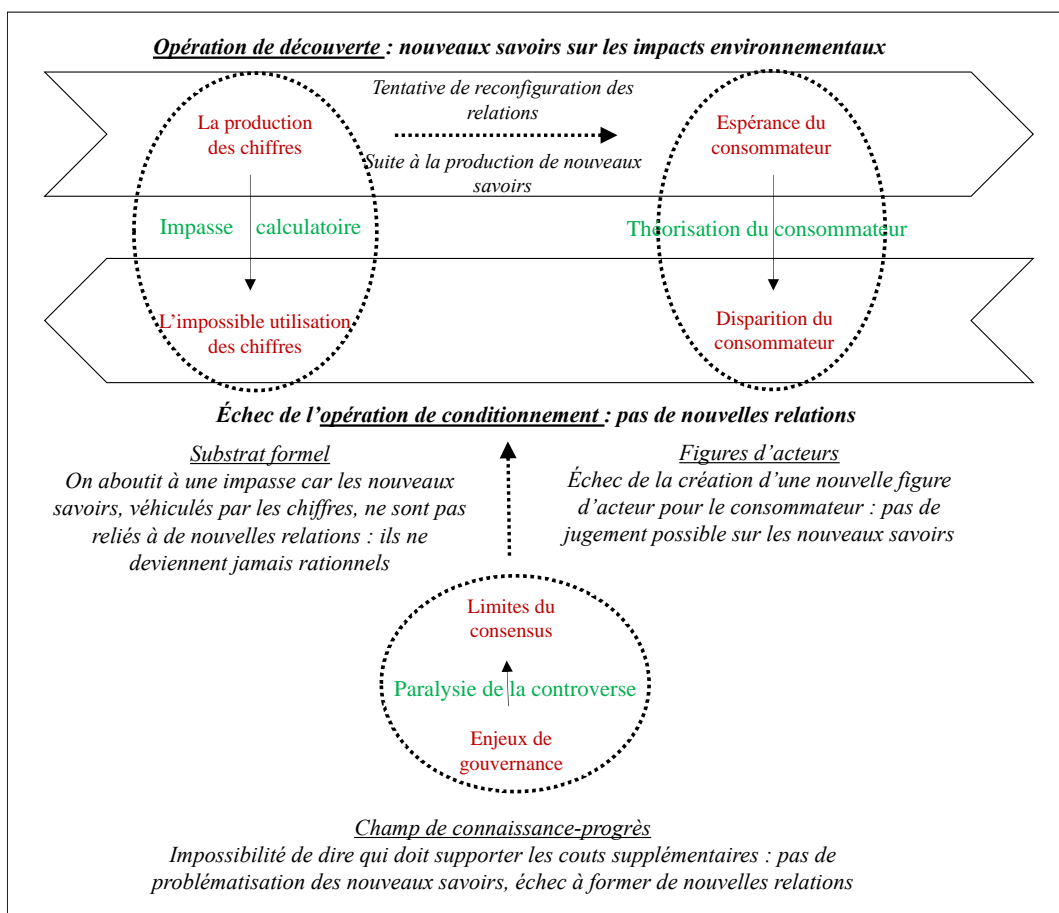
Opération de découverte : nouveaux savoirs sur les impacts environnementaux

La production des chiffres

Tentative de reconfiguration des relations

Suite à la production de nouveaux savoirs

Espérance du consommateur

Impasse calculatoire

Théorisation du consommateur

L'impossible utilisation des chiffres

Disparition du consommateur

Échec de l'opération de conditionnement : pas de nouvelles relations

Substrat formel
On aboutit à une impasse car les nouveaux savoirs, véhiculés par les chiffres, ne sont pas reliés à de nouvelles relations : ils ne deviennent jamais rationnels

Figures d'acteurs
Échec de la création d'une nouvelle figure d'acteur pour le consommateur : pas de jugement possible sur les nouveaux savoirs

Limites du consensus

Paralysie de la controverse

Enjeux de gouvernance

Champ de connaissance-progrès
Impossibilité de dire qui doit supporter les couts supplémentaires : pas de problématisation des nouveaux savoirs, échec à former de nouvelles relations